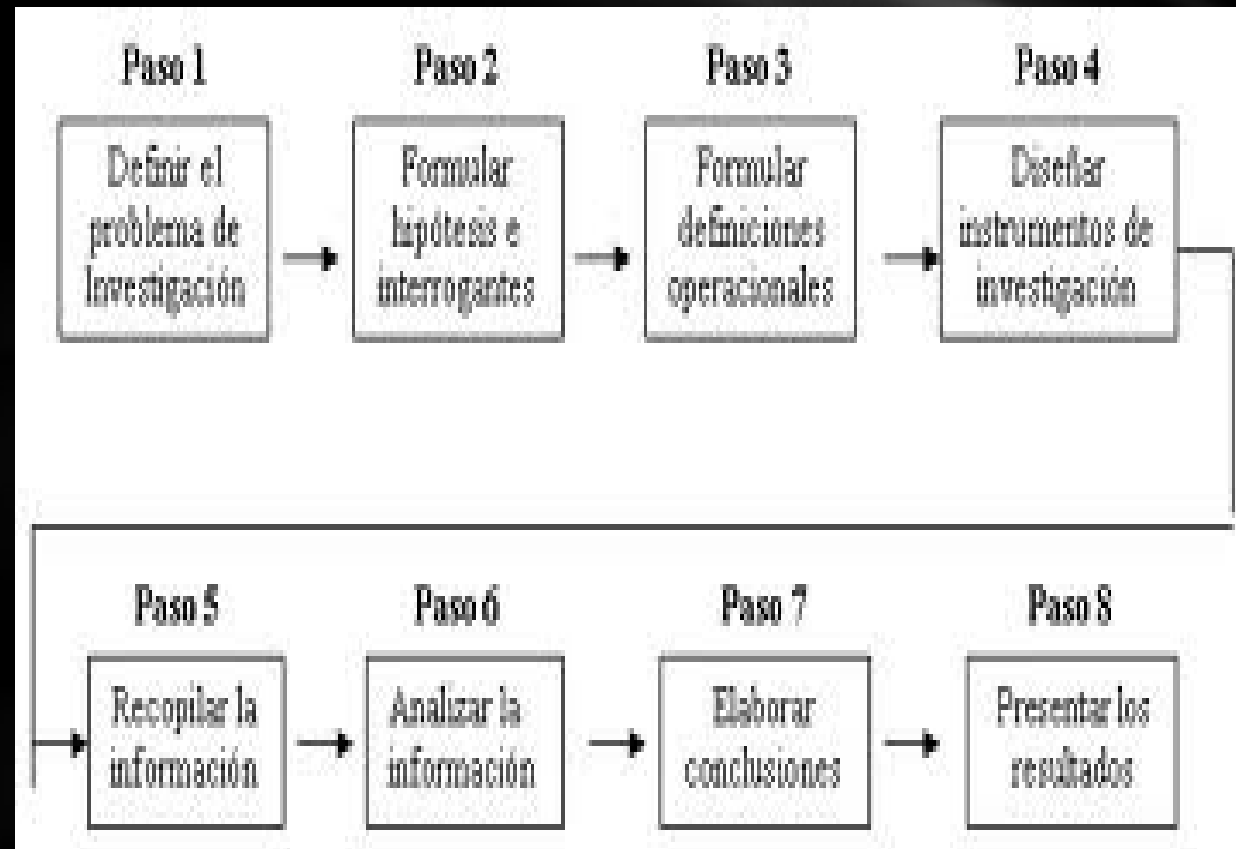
Paso 1
Definir el problema de Investigación

Paso 2
Formular hipótesis e interrogantes

Paso 3
Formular definiciones operacionales

Paso 4
Diseñar instrumentos de investigación

Paso 5
Recopilar la información

Paso 6
Analizar la información

Paso 7
Elaborar conclusiones

Paso 8
Presentar los resultados